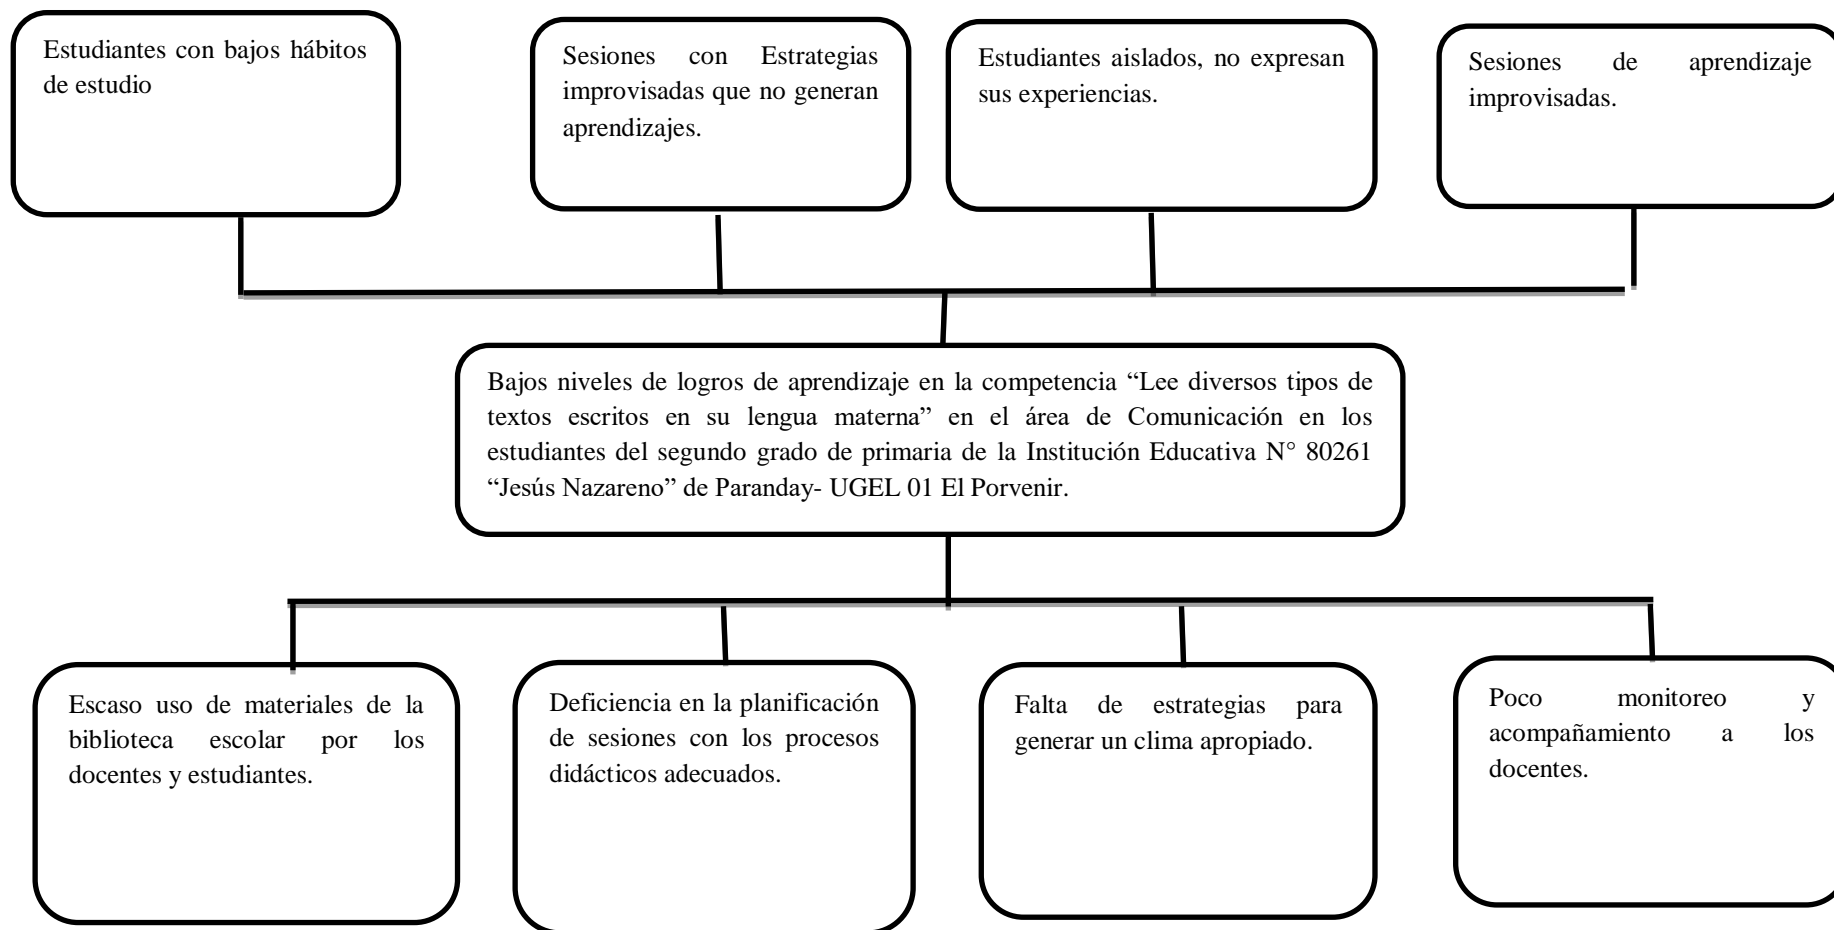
Estudiantes con bajos hábitos de estudio

Sesiones con Estrategias improvisadas que no generan aprendizajes.

Estudiantes aislados, no expresan sus experiencias.

Sesiones de aprendizaje improvisadas.

Bajos niveles de logros de aprendizaje en la competencia “Lee diversos tipos de textos escritos en su lengua materna” en el área de Comunicación en los estudiantes del segundo grado de primaria de la Institución Educativa N° 80261 “Jesús Nazareno” de Paranday- UGEL 01 El Porvenir.

Escaso uso de materiales de la biblioteca escolar por los docentes y estudiantes.

Deficiencia en la planificación de sesiones con los procesos didácticos adecuados.

Falta de estrategias para generar un clima apropiado.

Poco monitoreo y acompañamiento a los docentes.